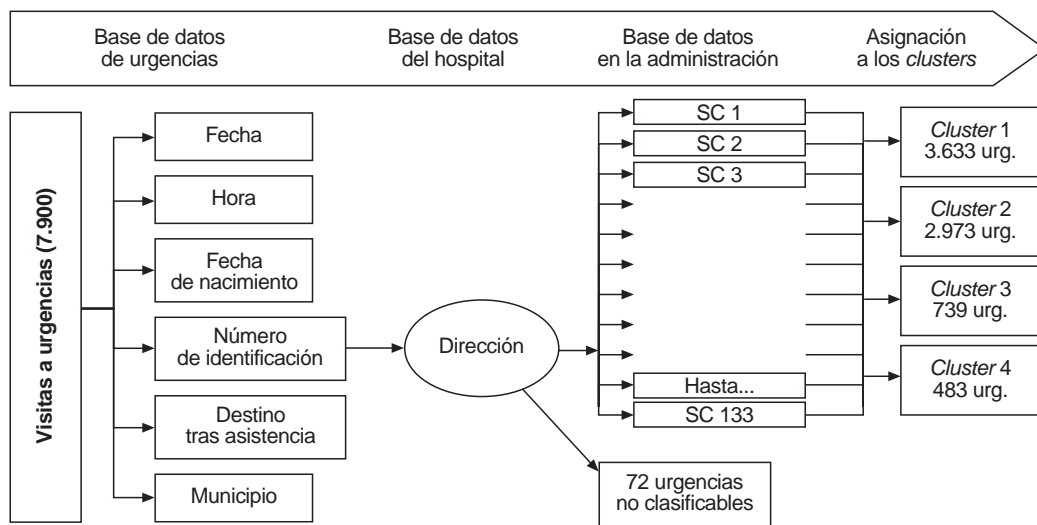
Base de datos de urgencias

Base de datos del hospital

Base de datos en la administración

Asignación a los *clusters*

Visitas a urgencias (7.900)

Fecha

Hora

Fecha de nacimiento

Número de identificación

Destino tras asistencia

Municipio

Dirección

72 urgencias no clasificables

SC 1

SC 2

SC 3

Hasta...

SC 133

*Cluster* 1 3.633 urg.

*Cluster* 2 2.973 urg.

*Cluster* 3 739 urg.

*Cluster* 4 483 urg.